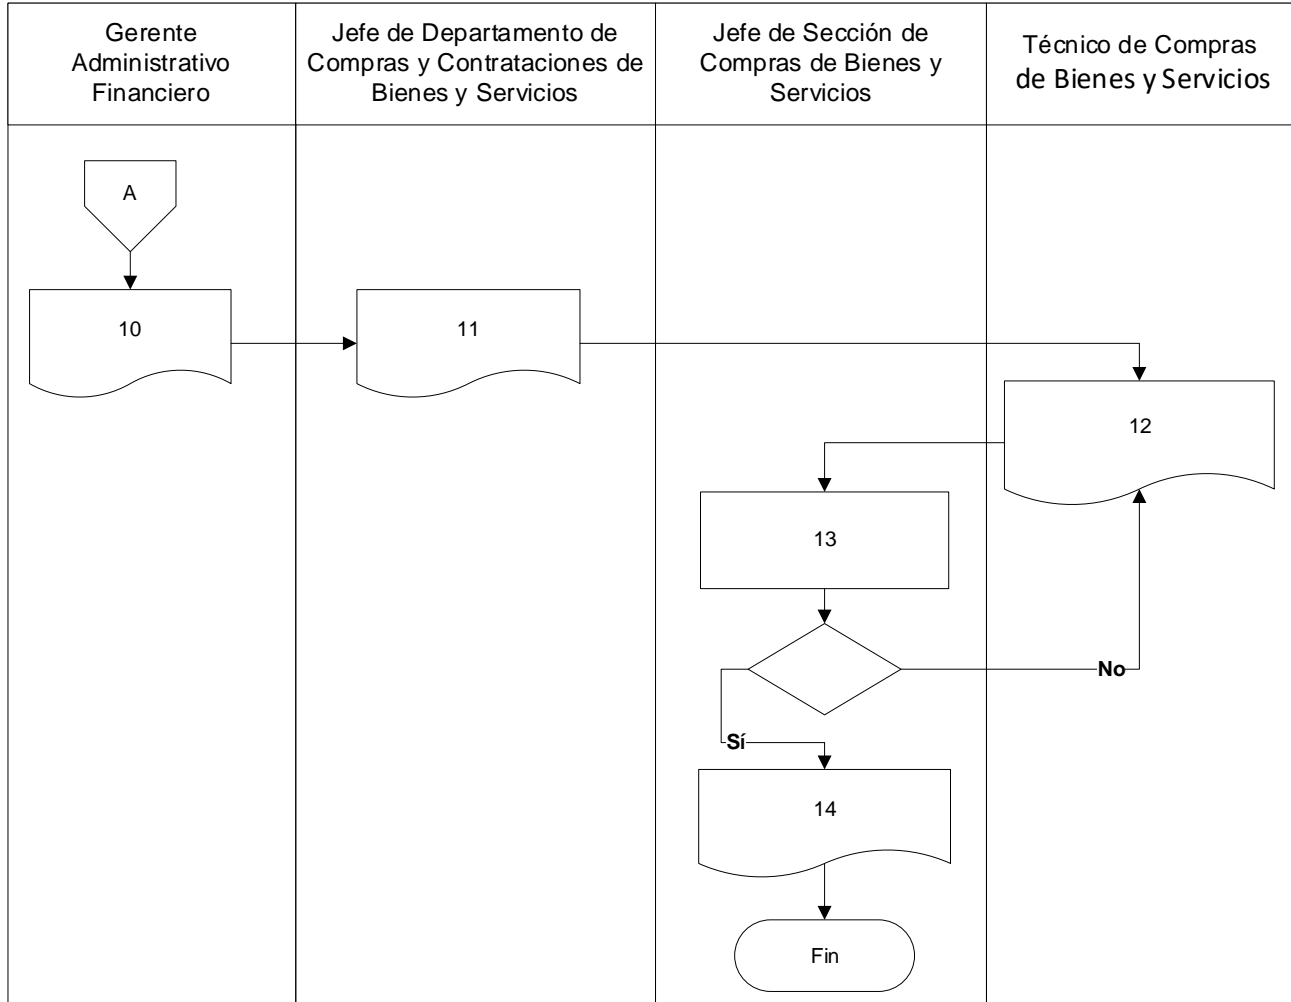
Gerente Administrativo Financiero

Jefe de Departamento de Compras y Contrataciones de Bienes y Servicios

Jefe de Sección de Compras de Bienes y Servicios

Técnico de Compras de Bienes y Servicios

A

10

11

12

13

No

Sí

14

Fin